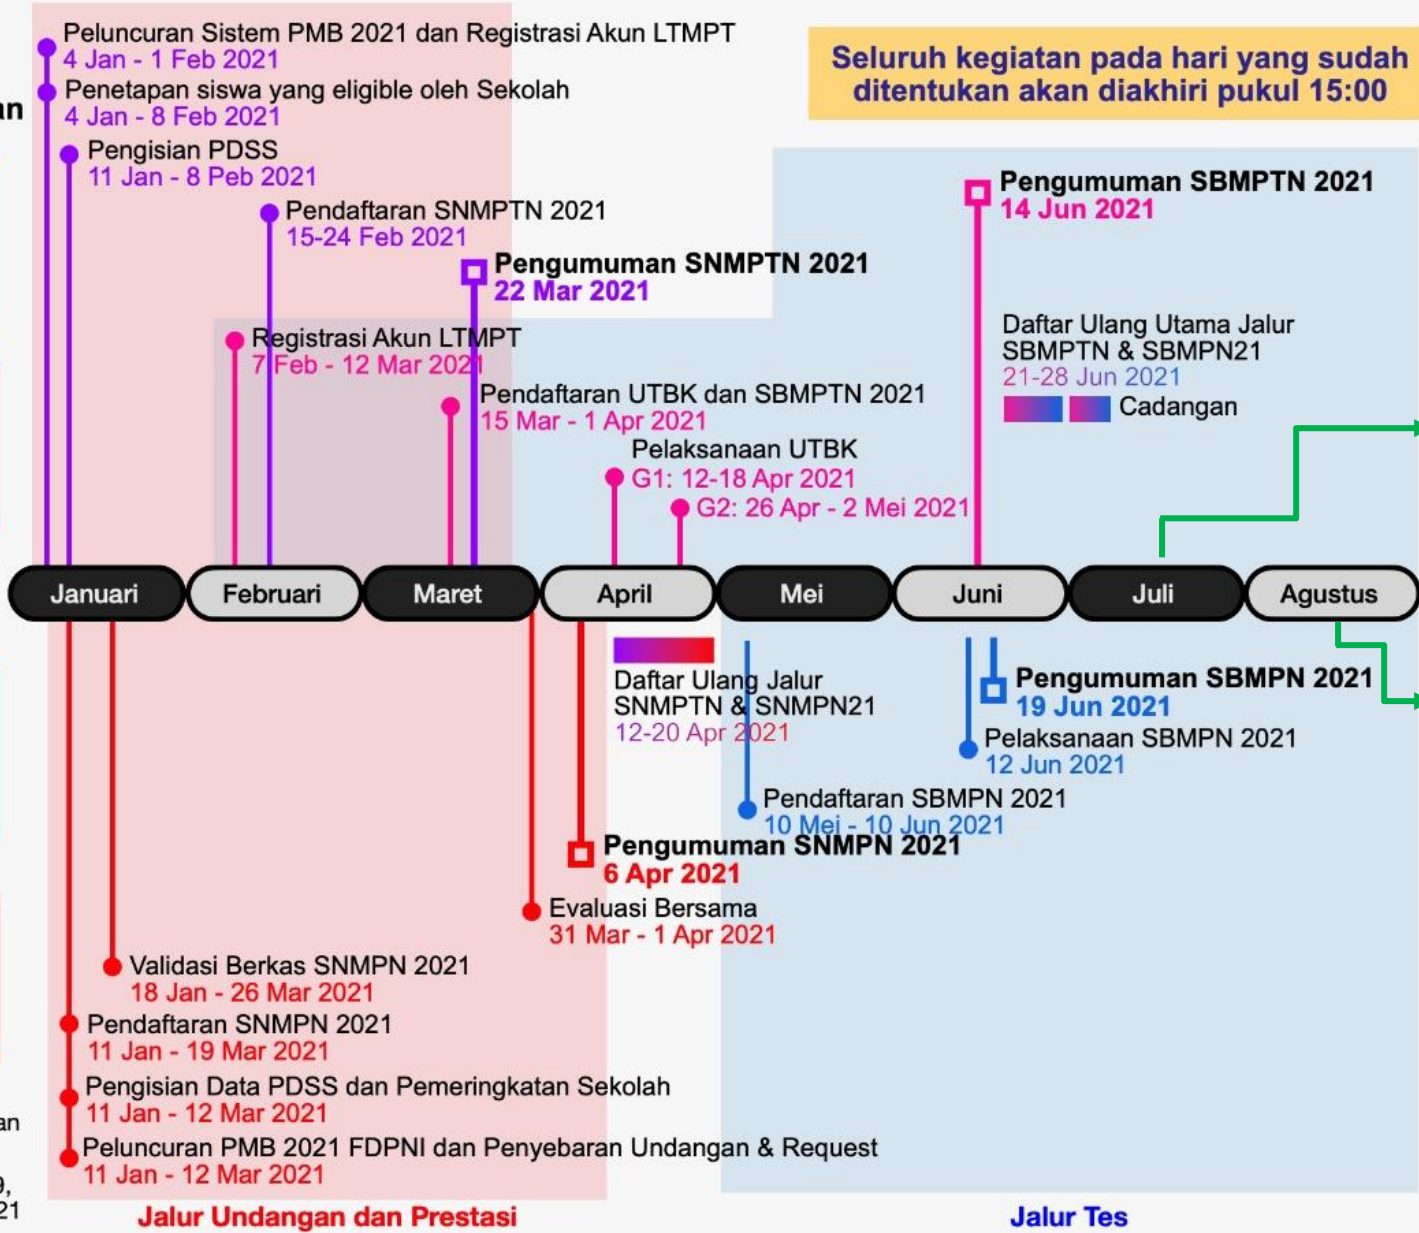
an

Peluncuran Sistem PMB 2021 dan Registrasi Akun LTMPT
4 Jan - 1 Feb 2021

Penetapan siswa yang eligible oleh Sekolah
4 Jan - 8 Feb 2021

Pengisian PDSS
11 Jan - 8 Peb 2021

Pendaftaran SNMPTN 2021
15-24 Feb 2021

Pengumuman SNMPTN 2021
22 Mar 2021

Registrasi Akun LTMPT
7 Feb - 12 Mar 2021

Pendaftaran UTBK dan SBMPTN 2021
15 Mar - 1 Apr 2021

Pelaksanaan UTBK
G1: 12-18 Apr 2021
G2: 26 Apr - 2 Mei 2021

Seluruh kegiatan pada hari yang sudah ditentukan akan diakhiri pukul 15:00

Pengumuman SBMPTN 2021
14 Jun 2021

Daftar Ulang Utama Jalur SBMPTN & SBMPN21
21-28 Jun 2021
Cadangan

Januari
Februari
Maret
April
Mei
Juni
Juli
Agustus

Daftar Ulang Jalur SNMPTN & SNMPN21
12-20 Apr 2021

Pengumuman SBMPN 2021
19 Jun 2021

Pelaksanaan SBMPN 2021
12 Jun 2021

Pendaftaran SBMPN 2021
10 Mei - 10 Jun 2021

Pengumuman SNMPN 2021
6 Apr 2021

Evaluasi Bersama
31 Mar - 1 Apr 2021

Validasi Berkas SNMPN 2021
18 Jan - 26 Mar 2021

Pendaftaran SNMPN 2021
11 Jan - 19 Mar 2021

Pengisian Data PDSS dan Pemeringkatan Sekolah
11 Jan - 12 Mar 2021

Peluncuran PMB 2021 FDPNI dan Penyebaran Undangan & Request
11 Jan - 12 Mar 2021

an
9,
21

Jalur Undangan dan Prestasi

Jalur Tes